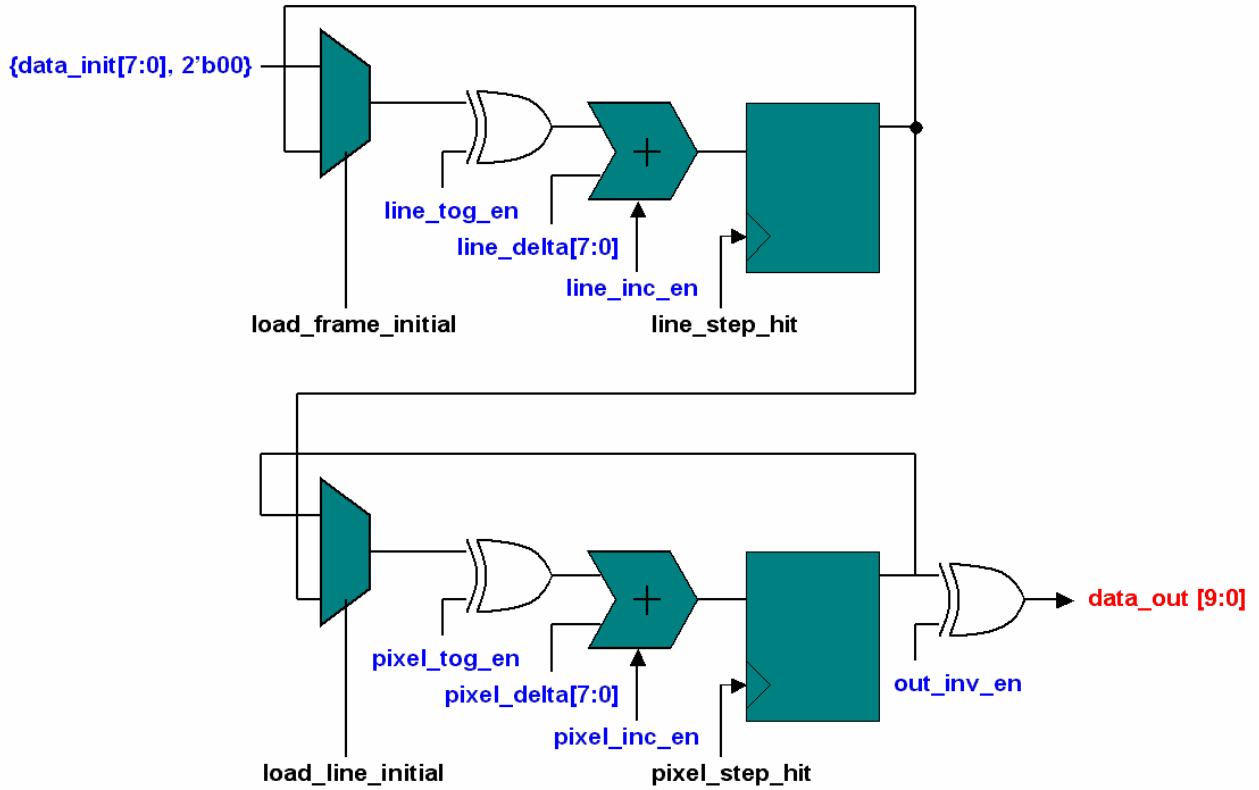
{data_init[7:0], 2'b00}

line_tog_en

line_delta[7:0]

line_inc_en

load_frame_initial

line_step_hit

pixel_tog_en

pixel_delta[7:0]

pixel_inc_en

load_line_initial

pixel_step_hit

out_inv_en

data_out [9:0]